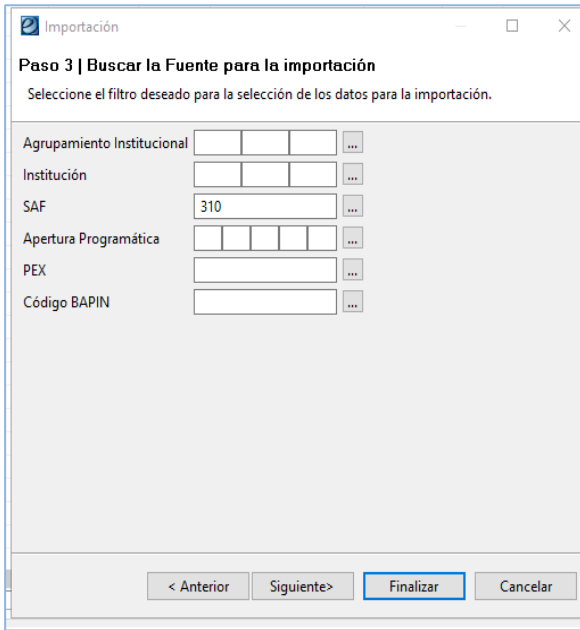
Importación

Paso 3 | Buscar la Fuente para la importación

Seleccione el filtro deseado para la selección de los datos para la importación.

Agrupamiento Institucional ...
Institución ...
SAF 310 ...
Apertura Programática ...
PEX ...
Código BAPIN ...

< Anterior
Siguiente>
Finalizar
Cancelar